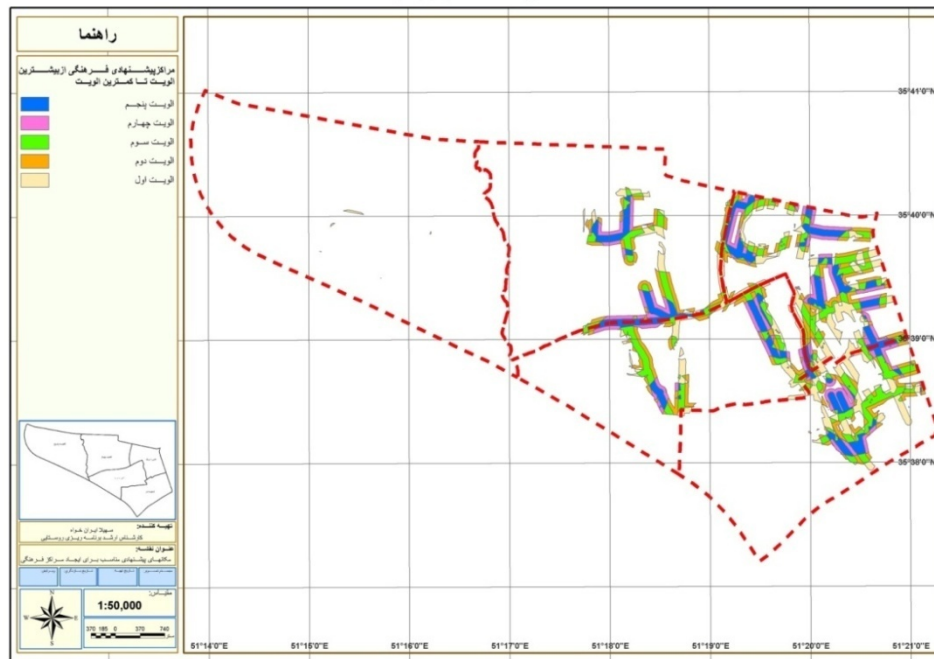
راهنما

مراکزپیشنهادی فرهنگی ازبیشترین اولویت تا کمترین اولویت

اولویت پنجم
اولویت چهارم
اولویت سوم
اولویت دوم
اولویت اول

تهیه کننده:
سهیلا ایران خواه
کارشناس ارشد برنامه ریزی روستایی

عنوان نقشه:
مکانهای پیشنهادی مناسب برای ایجاد مراکز فرهنگی

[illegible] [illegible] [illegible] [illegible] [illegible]

مقیاس:
1:50,000

N
S
E
W

370 185 0 370 740

35°41'0"N
35°40'0"N
35°39'0"N
35°38'0"N

51°14'0"E 51°15'0"E 51°16'0"E 51°17'0"E 51°18'0"E 51°19'0"E 51°20'0"E 51°21'0"E